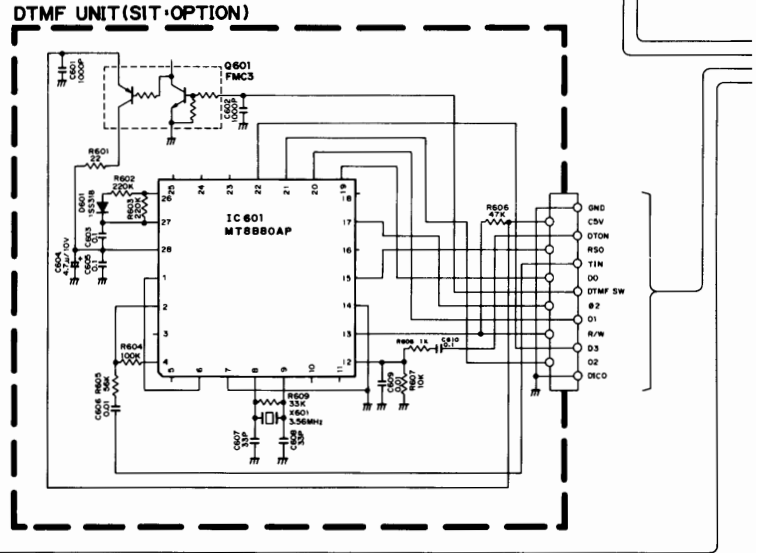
DTMF UNIT(SIT·OPTION)

C601 100P

Q601 FMC3

C602 100P

R601 22

R602 220K

D601 1SS318

R603 220K

C603 0.1

C604 4.7μ/10V

C605 0.1

IC601 MT8880AP

25 24 23 22 21 20 19

26

27

28

1

2

3

4

5 6 7 8 9 10 11

12

13

14

15

16

17

18

R604 100K

R605 56K

C606 0.01

R609 33K

X601 3.56MHz

C607 33P

C608 33P

R606 47K

R608 1K

C610 0.1

C609

R607 10K

GND

C5V

DTON

RSO

TIN

DO

DTMF SW

Ø2

O1

R/W

D3

O2

DICO